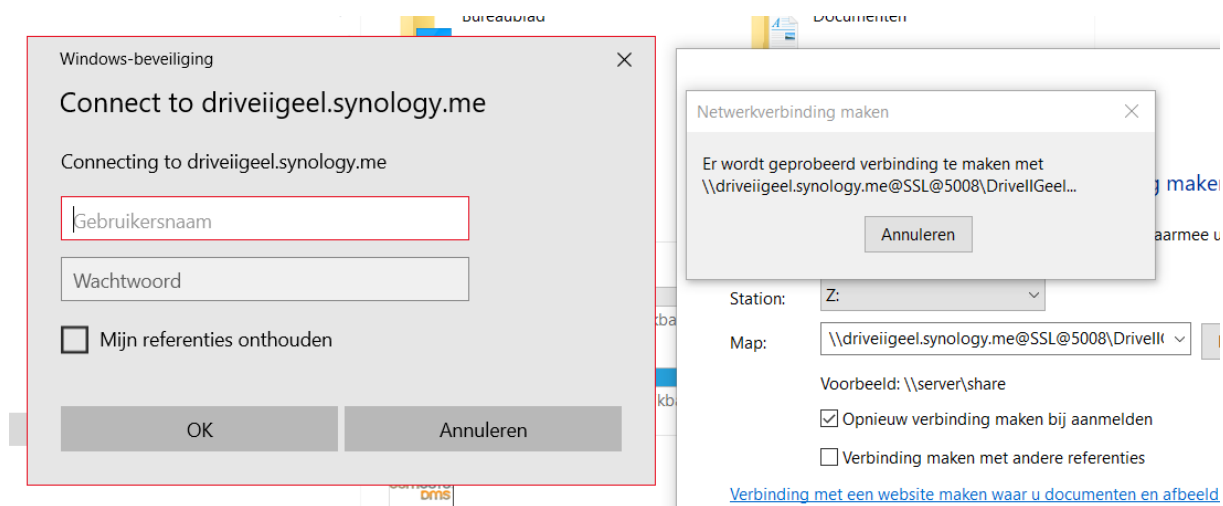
Bureaublad

Documenten

Windows-beveiliging

Connect to driveiigeel.synology.me

Connecting to driveiigeel.synology.me

Gebruikersnaam

Wachtwoord

Mijn referenties onthouden

OK

Annuleren

Netwerkverbinding maken

Er wordt geprobeerd verbinding te maken met \\driveiigeel.synology.me@SSL@5008\DriveIIGeel...

Annuleren

g maken

aarmee u

Station: Z:

Map: \\driveiigeel.synology.me@SSL@5008\DriveII(

Voorbeeld: \\server\share

Opnieuw verbinding maken bij aanmelden

Verbinding maken met andere referenties

Verbinding met een website maken waar u documenten en afbeeld

kba

kba

DMS